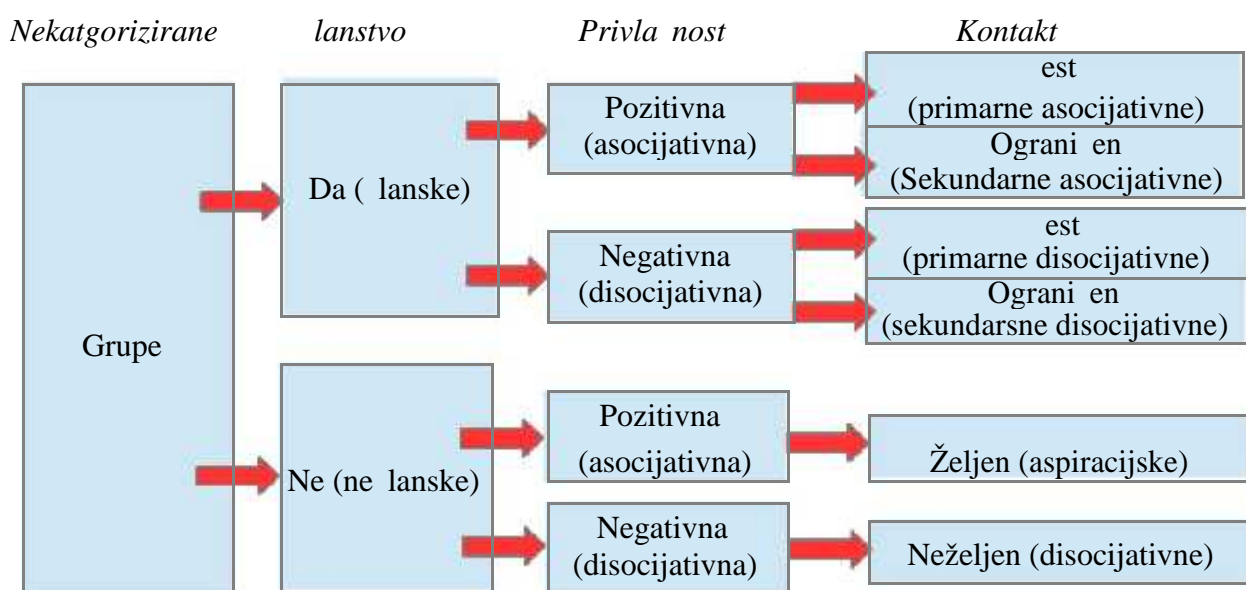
Nekatgorizirane lanstvo Privla nost Kontakt

Grupe

Da ( lanske)

Ne (ne lanske)

Pozitivna (asocijativna)

Negativna (disocijativna)

Pozitivna (asocijativna)

Negativna (disocijativna)

est (primarne asocijativne)

Ograni en (Sekundarne asocijativne)

est (primarne disocijativne)

Ograni en (sekundarsne disocijativne)

Željen (aspiracijske)

Neželjen (disocijativne)